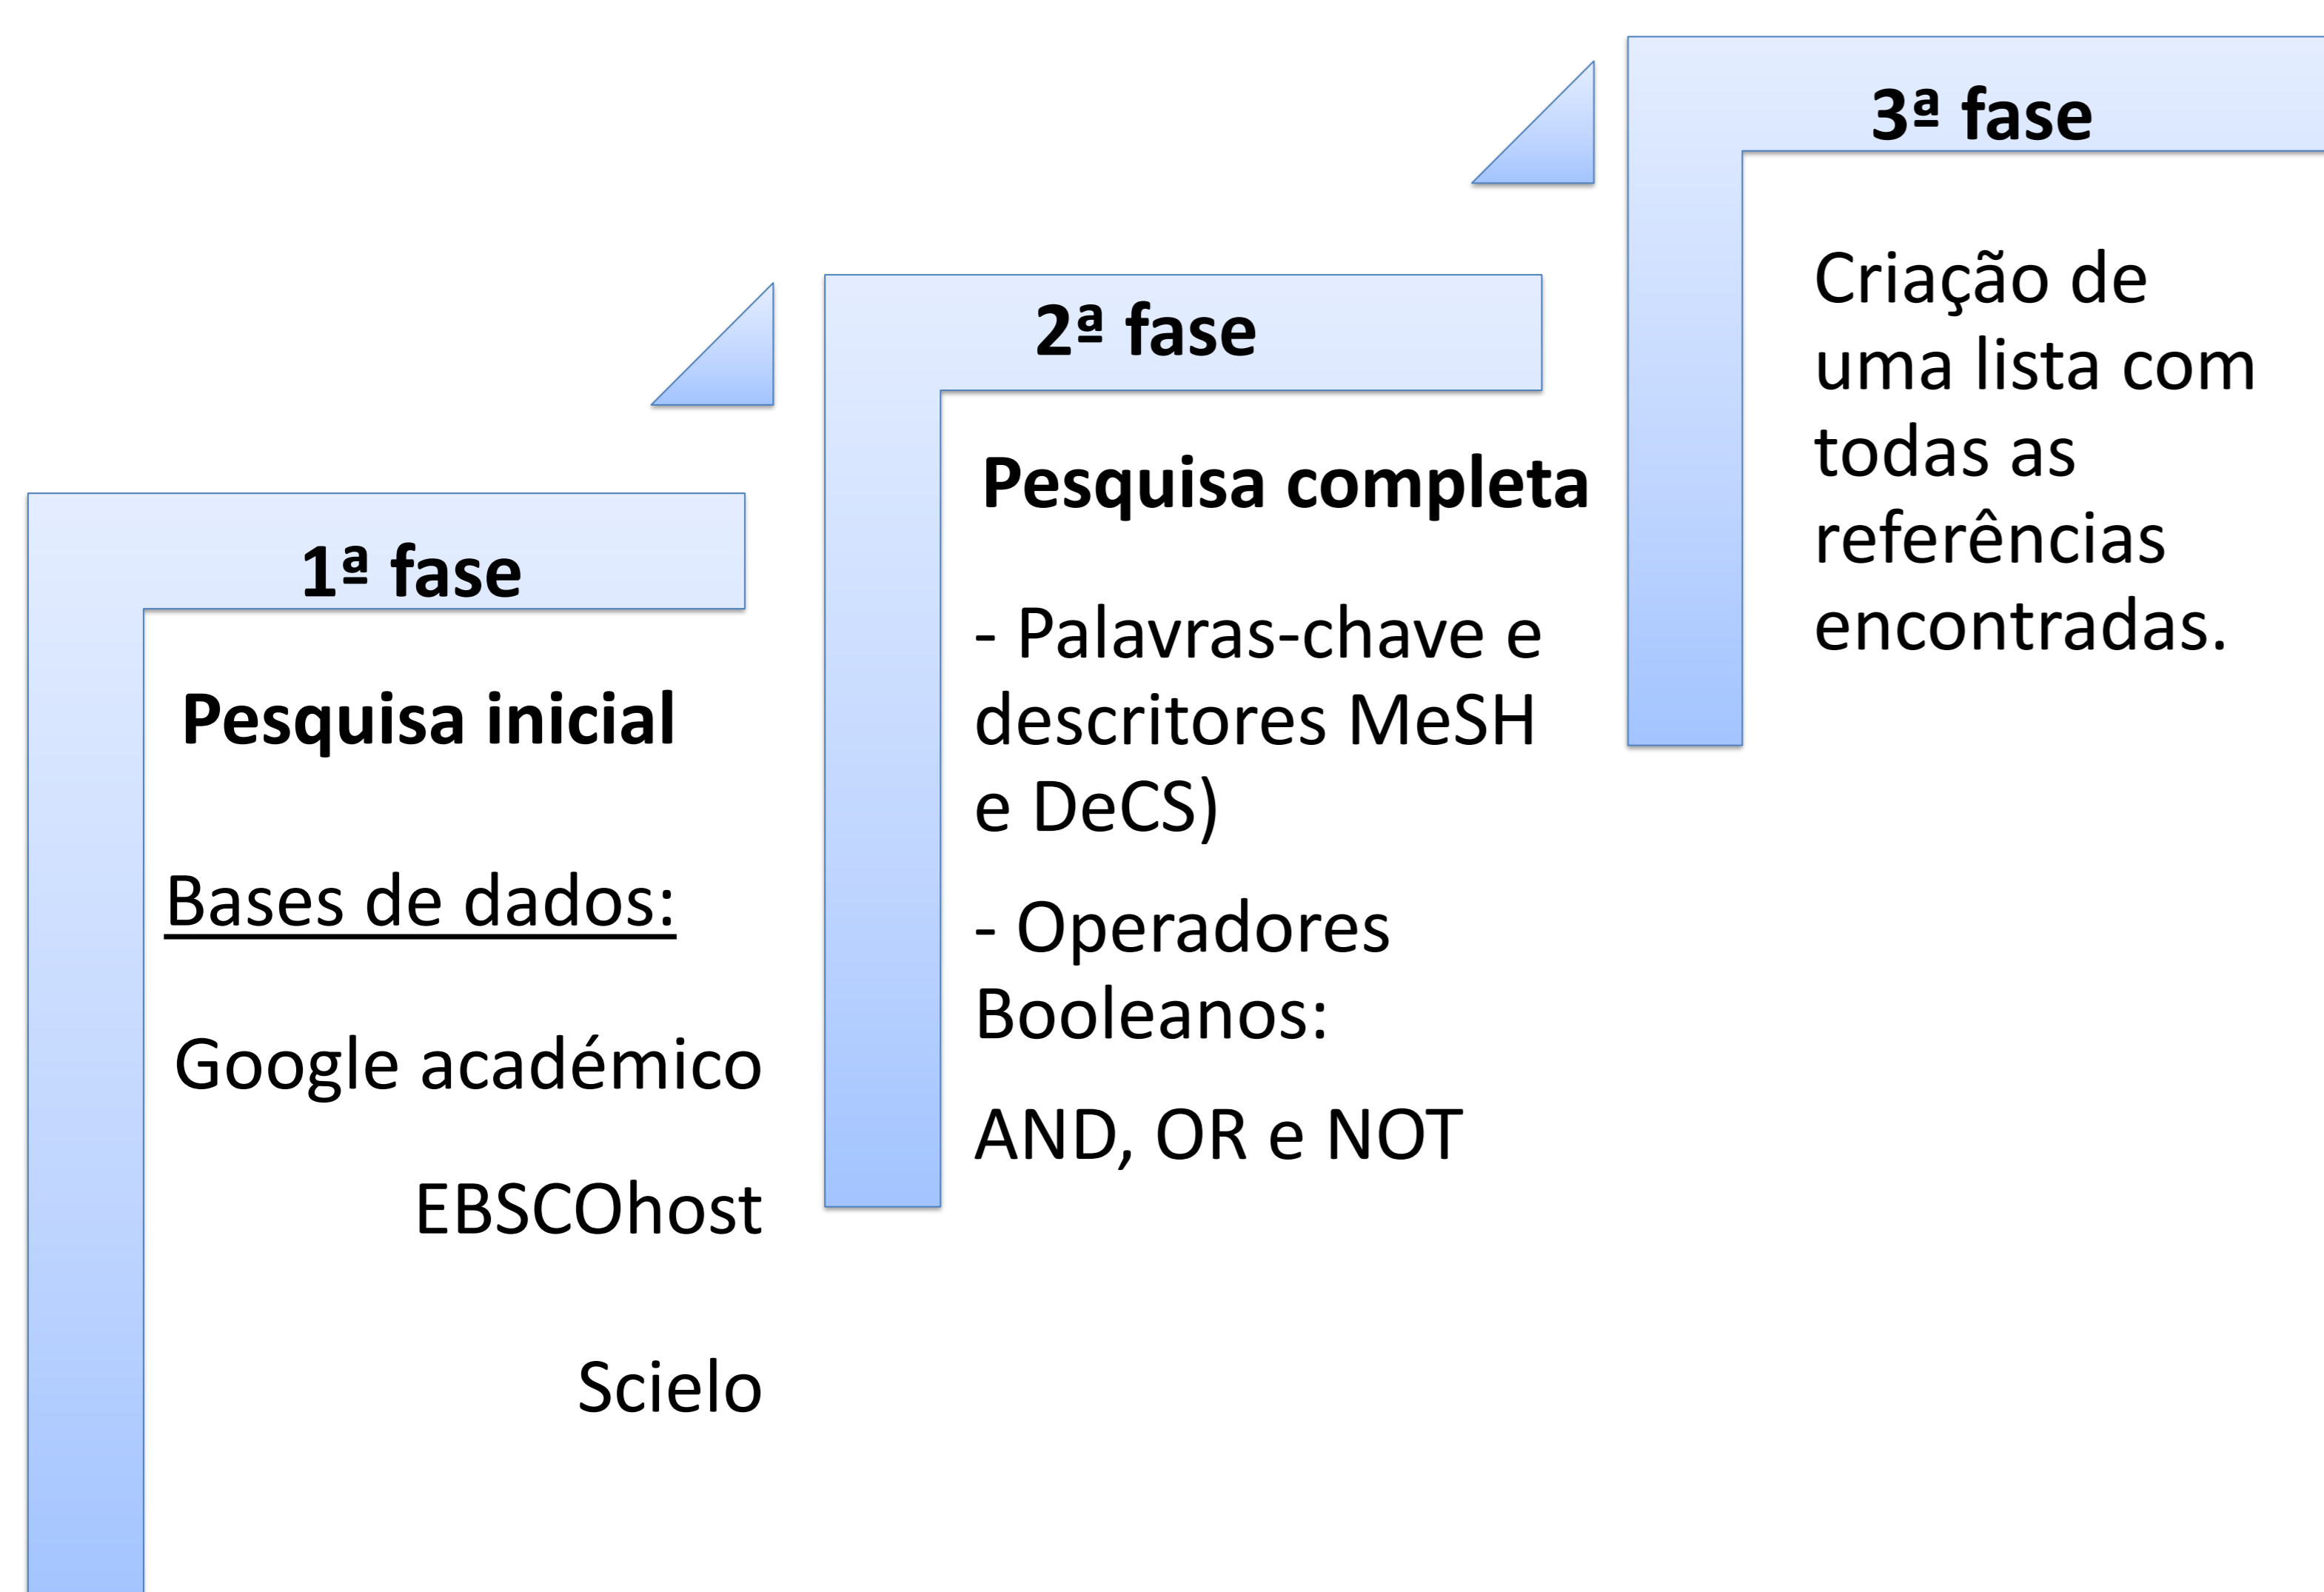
1ª fase

Pesquisa inicial

Bases de dados:

Google académico

EBSCOhost

Scielo

2ª fase

Pesquisa completa

- Palavras-chave e descritores MeSH e DeCS)

- Operadores Booleanos:

AND, OR e NOT

3ª fase

Criação de uma lista com todas as referências encontradas.